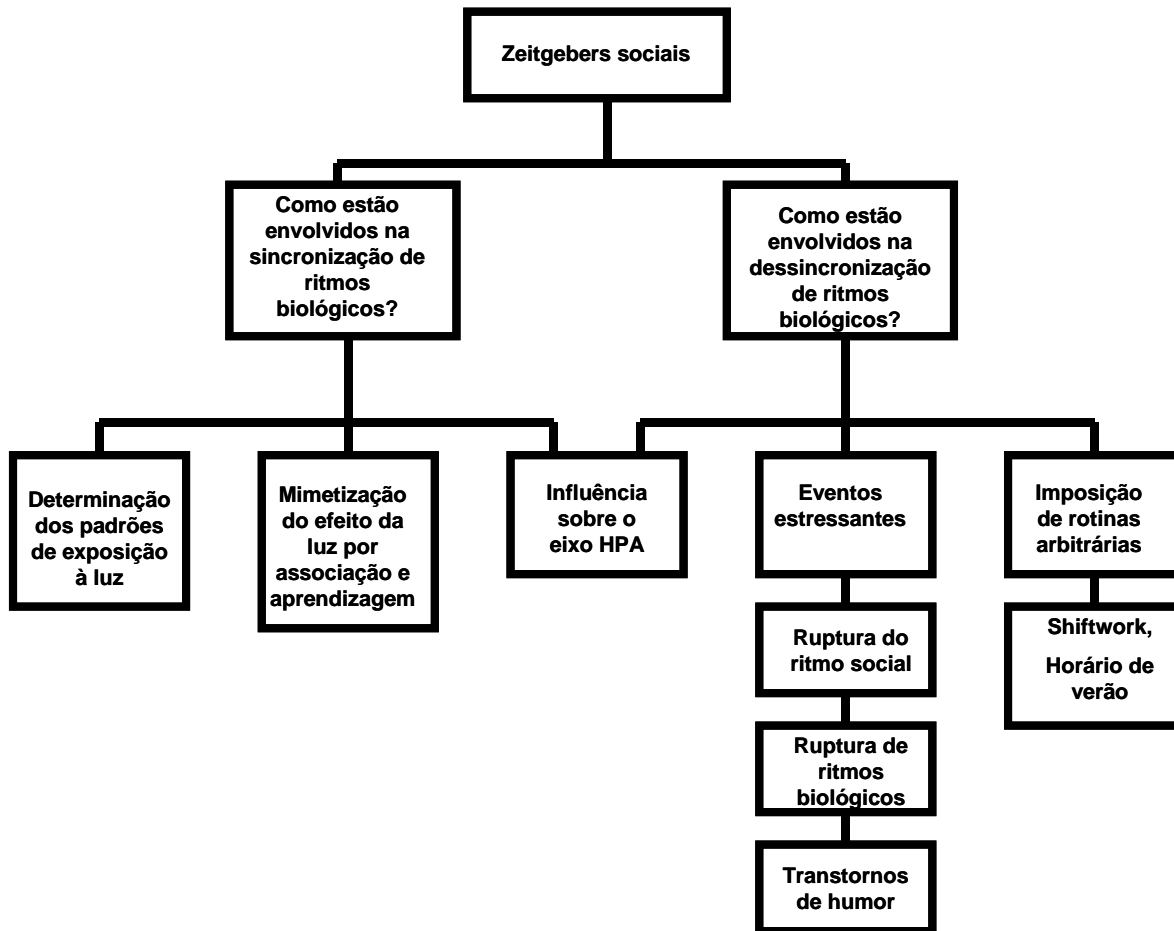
Zeitgebers sociais

Como estão envolvidos na sincronização de ritmos biológicos?

Como estão envolvidos na dessincronização de ritmos biológicos?

Determinação dos padrões de exposição à luz

Mimetização do efeito da luz por associação e aprendizagem

Influência sobre o eixo HPA

Eventos estressantes

Imposição de rotinas arbitrárias

Ruptura do ritmo social

Ruptura de ritmos biológicos

Transtornos de humor

Shiftwork,

Horário de verão